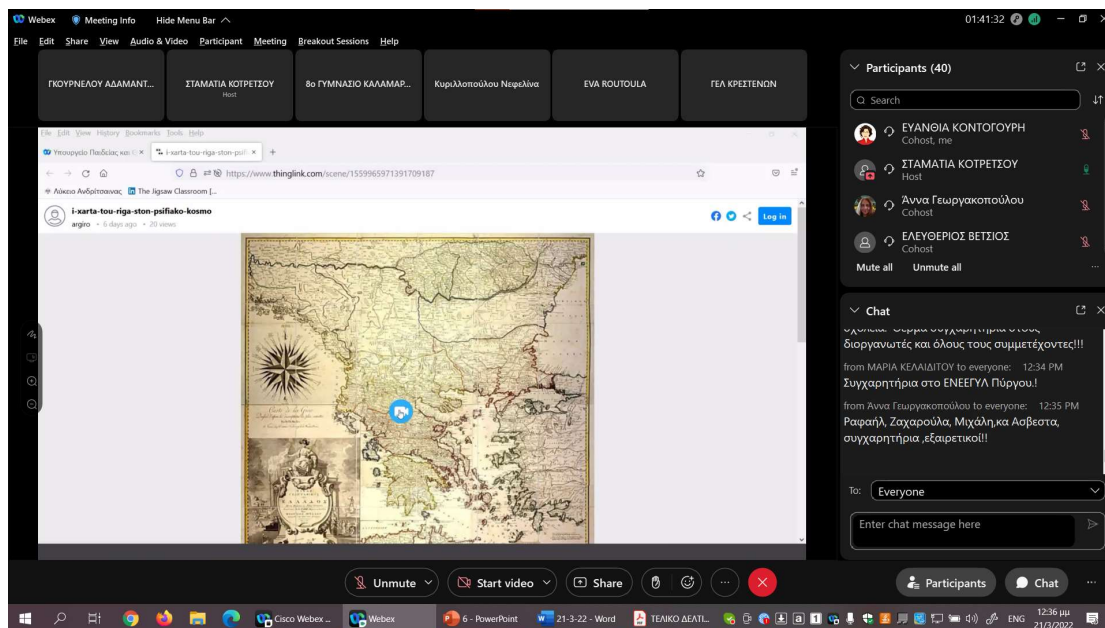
Webex Meeting Info Hide Menu Bar

01:41:32

File Edit Share View Audio & Video Participant Meeting Breakout Sessions Help

ΓΚΟΥΡΝΕΛΟΥ ΑΔΑΜΑΝΤ...

ΣΤΑΜΑΤΙΑ ΚΟΤΡΕΤΣΟΥ
Host

8ο ΓΥΜΝΑΣΙΟ ΚΑΛΑΜΑΡ...

Κυριλλοπούλου Νεφελίνα

EVA ROUTOULA

ΓΕΛ ΚΡΕΣΤΕΝΩΝ

File Edit View History Bookmarks Tools Help

Υπουργείο Παιδείας και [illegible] ×

i-xarta-tou-riga-ston-psif ×

https://www.thinglink.com/scene/1559965971391709187

Λύκειο Ανδρίτσαινας The Jigsaw Classroom [...

i-xarta-tou-riga-ston-psifiako-kosmo

argiro • 6 days ago • 20 views

Log in

Participants (40)

Search

ΕΥΑΝΘΙΑ ΚΟΝΤΟΓΟΥΡΗ
Cohost, me

ΣΤΑΜΑΤΙΑ ΚΟΤΡΕΤΣΟΥ
Host

Άννα Γεωργακοπούλου
Cohost

ΕΛΕΥΘΕΡΙΟΣ ΒΕΤΣΙΟΣ
Cohost

Mute all Unmute all

Chat

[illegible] διοργανωτές και όλους τους συμμετέχοντες!!!

from ΜΑΡΙΑ ΚΕΛΑΙΔΙΤΟΥ to everyone: 12:34 PM
Συγχαρητήρια στο ΕΝΕΕΓΥΛ Πύργου.!

from Άννα Γεωργακοπούλου to everyone: 12:35 PM
Ραφαήλ, Ζαχαρούλα, Μιχάλη,κα Ασβεστα, συγχαρητήρια ,εξαιρετικοί!!

To: Everyone

Enter chat message here

Unmute Start video Share

Participants Chat

Cisco Webex ... Webex 6 - PowerPoint 21-3-22 - Word ΤΕΛΙΚΟ ΔΕΛΤΙ... ENG 12:36 μμ 21/3/2022